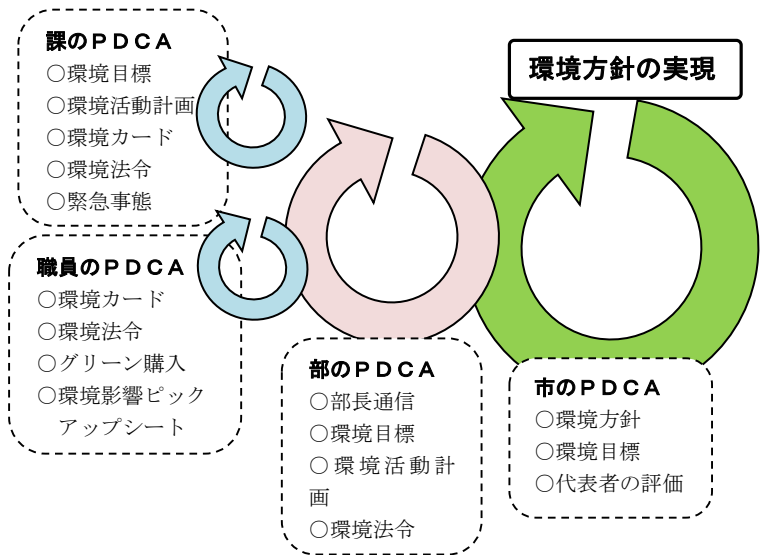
課のＰＤＣＡ
○環境目標
○環境活動計画
○環境カード
○環境法令
○緊急事態

環境方針の実現

職員のＰＤＣＡ
○環境カード
○環境法令
○グリーン購入
○環境影響ピックアップシート

部のＰＤＣＡ
○部長通信
○環境目標
○環境活動計画
○環境法令

市のＰＤＣＡ
○環境方針
○環境目標
○代表者の評価